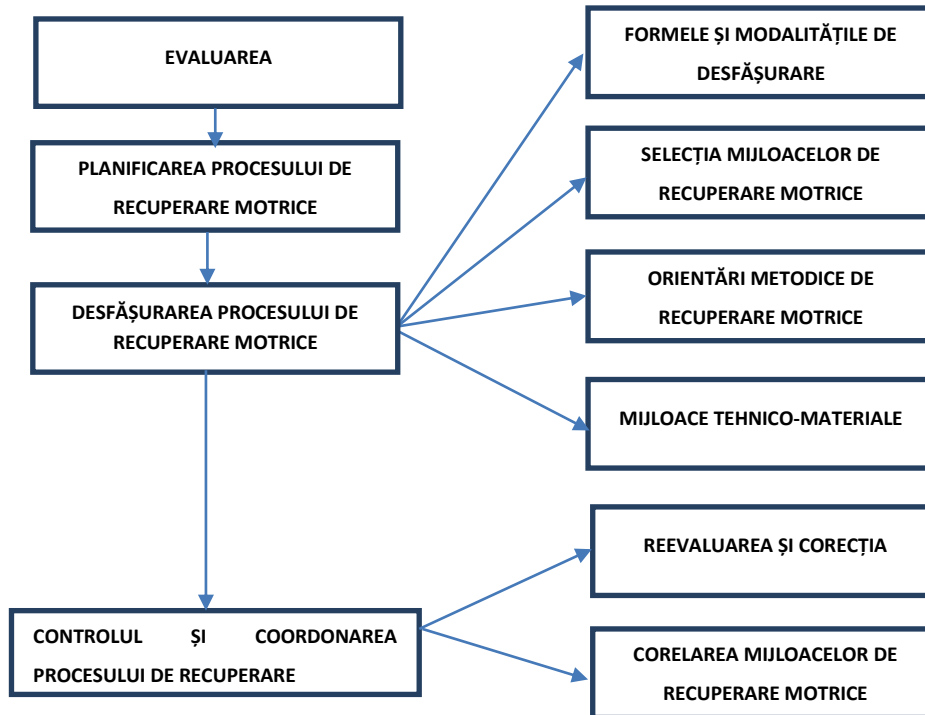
EVALUAREA

PLANIFICAREA PROCESULUI DE RECUPERARE MOTRICE

DESFĂȘURAREA PROCESULUI DE RECUPERARE MOTRICE

CONTROLUL ȘI COORDONAREA PROCESULUI DE RECUPERARE

FORMELE ȘI MODALITĂȚILE DE DESFĂȘURARE

SELECȚIA MIJLOACELOR DE RECUPERARE MOTRICE

ORIENTĂRI METODICE DE RECUPERARE MOTRICE

MIJLOACE TEHNICO-MATERIALE

REEVALUAREA ȘI CORECȚIA

CORELAREA MIJLOACELOR DE RECUPERARE MOTRICE